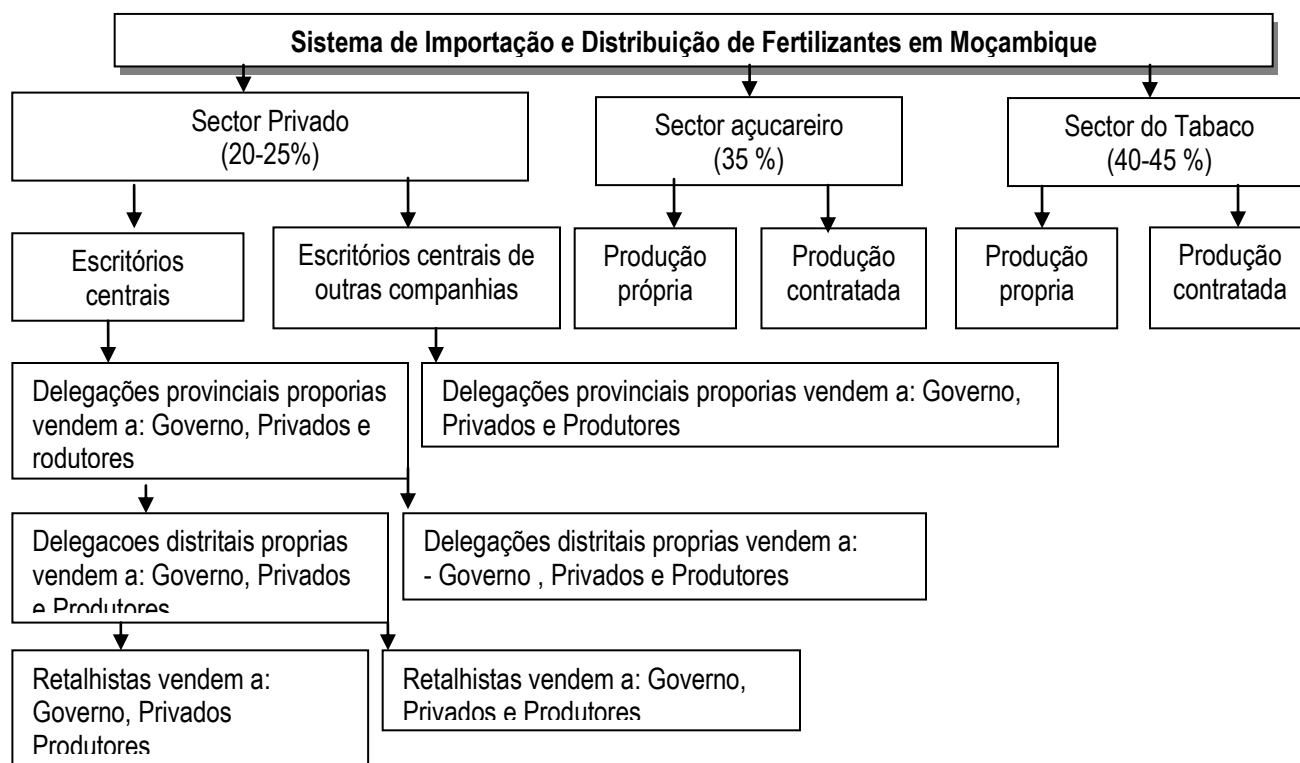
**Sistema de Importação e Distribuição de Fertilizantes em Moçambique**

Sector Privado
(20-25%)

Sector açucareiro
(35 %)

Sector do Tabaco
(40-45 %)

Escritórios centrais

Escritórios centrais de outras companhias

Produção própria

Produção contratada

Produção propria

Produção contratada

Delegações provinciais proporias vendem a: Governo, Privados e rodutores

Delegações provinciais proporias vendem a: Governo, Privados e Produtores

Delegacoes distritais proprias vendem a: Governo, Privados e Produtores

Delegações distritais proprias vendem a:
- Governo , Privados e Produtores

Retalhistas vendem a: Governo, Privados Produtores

Retalhistas vendem a: Governo, Privados e Produtores